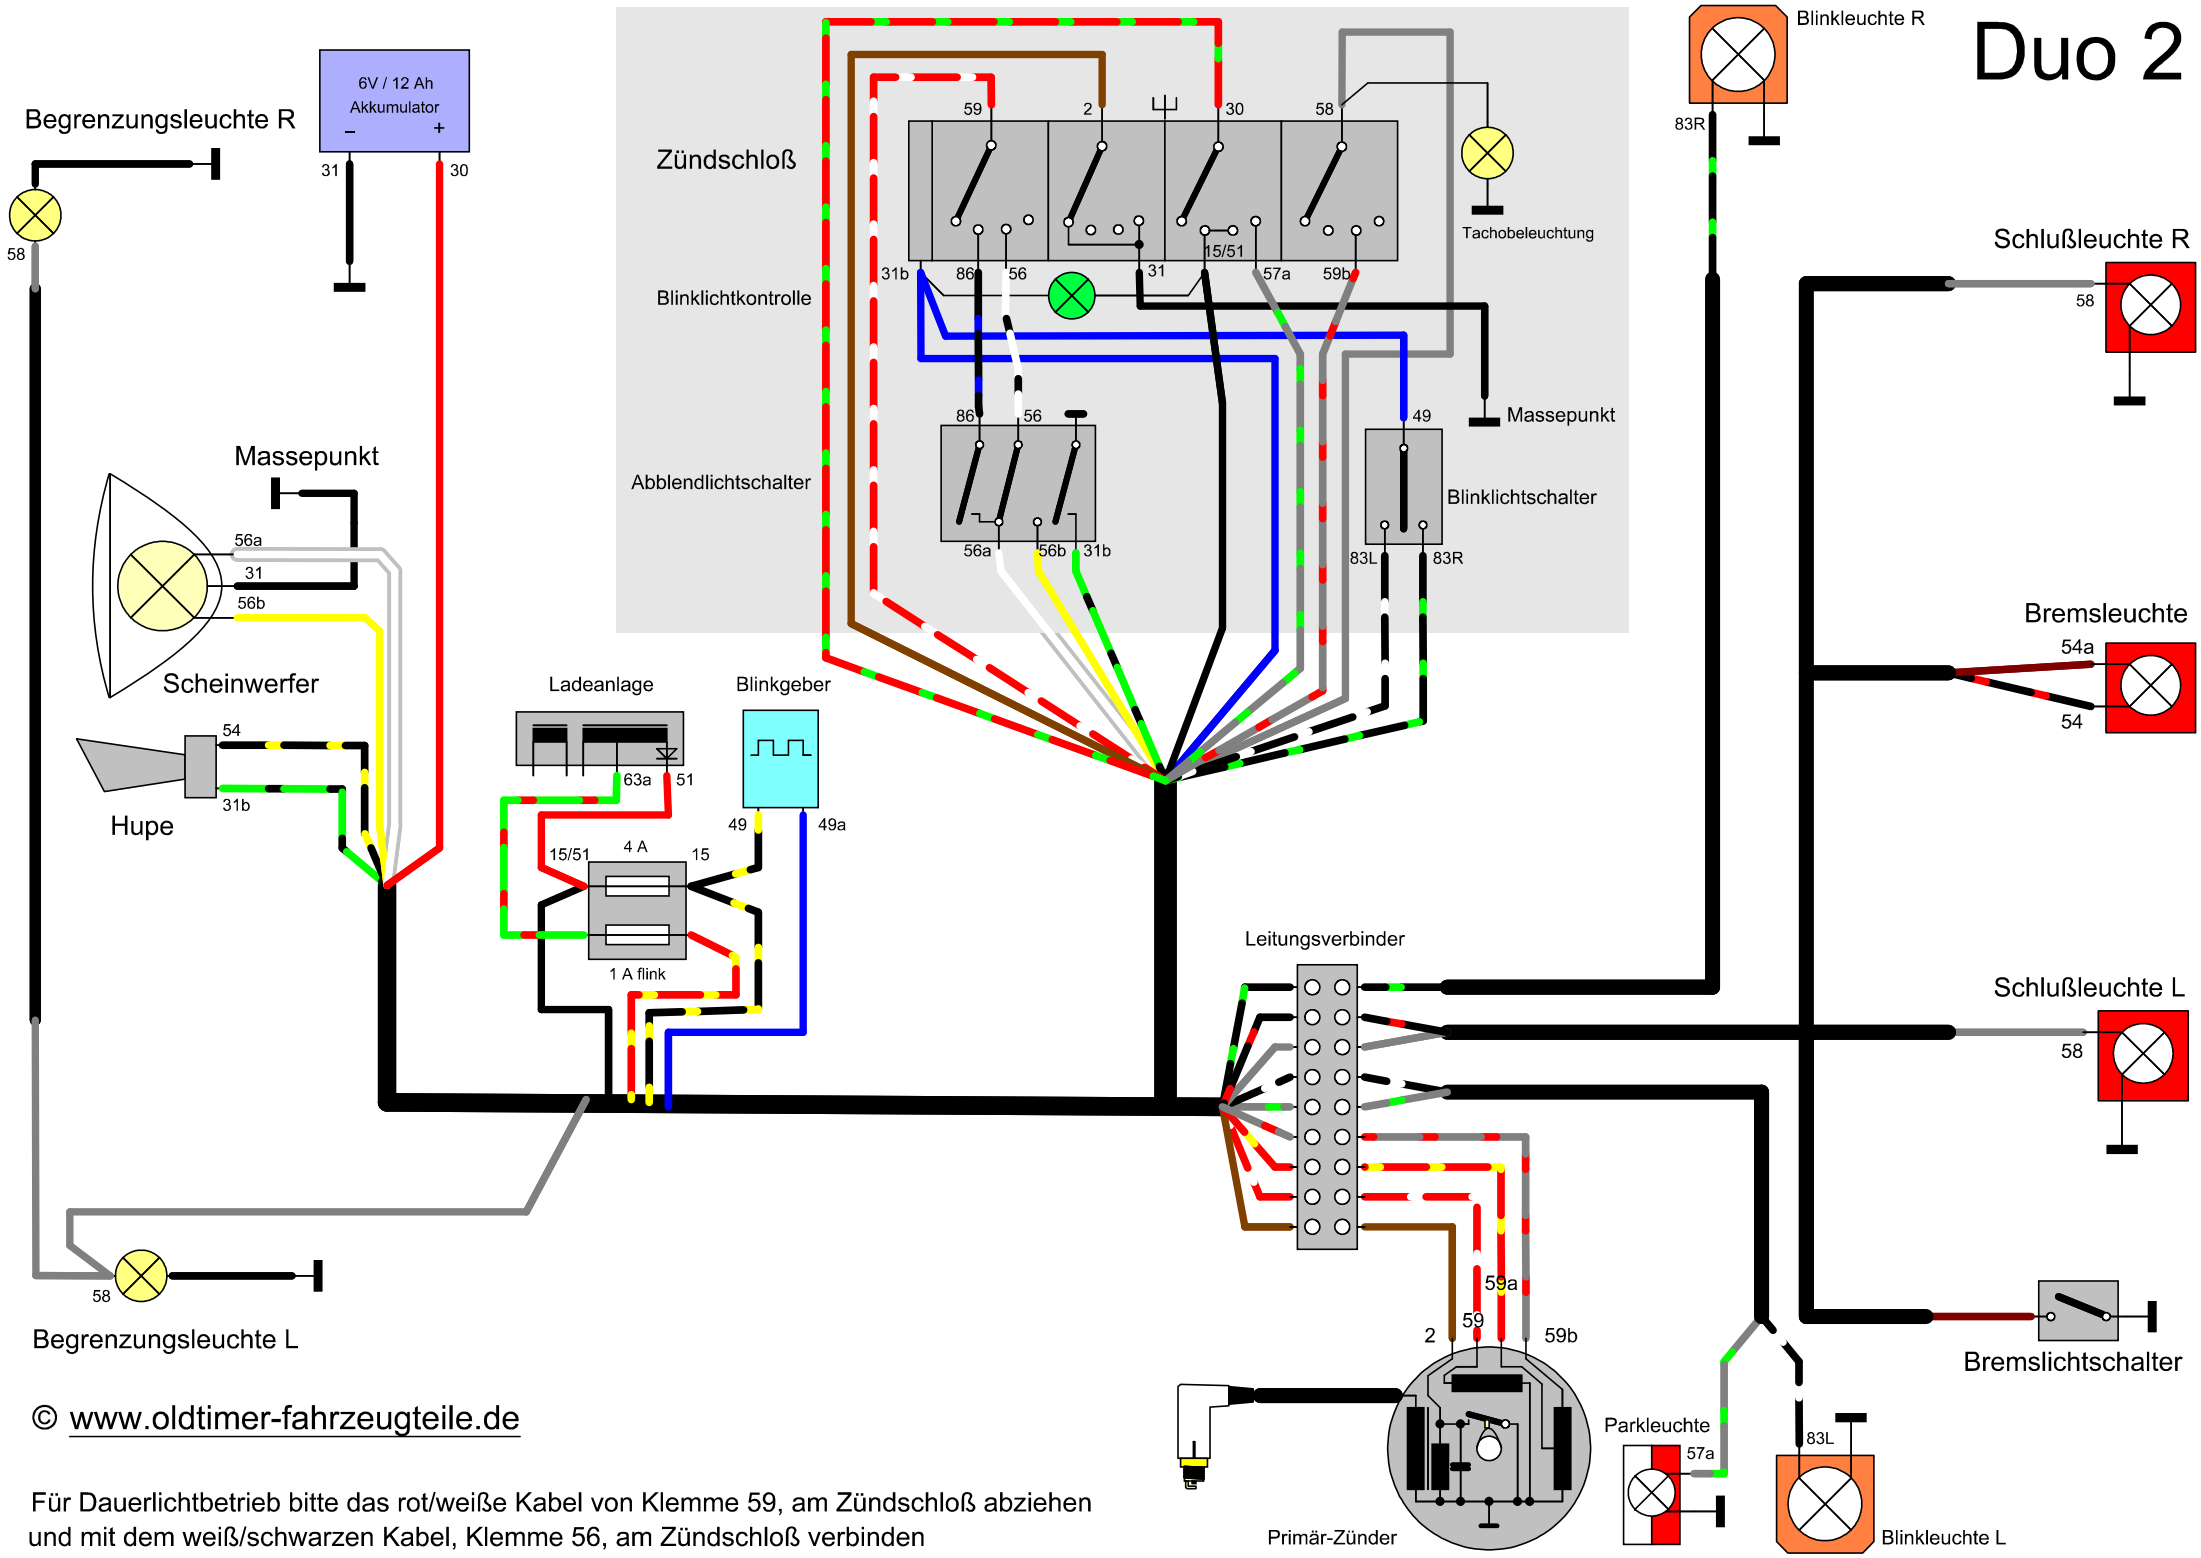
Duo 2

Blinkleuchte R
83R

Begrenzungsleuchte R
58

6V / 12 Ah
Akkumulator
–
+
31
30

Zündschloß
59
2
30
58
31b
86
56
31
15/51
57a
59b
Tachobeleuchtung

Blinklichtkontrolle

Schlußleuchte R
58

Massepunkt

Abblendlichtschalter
86
56
56a
56b
31b

49
Blinklichtschalter
83L
83R

Massepunkt
56a
31
56b
Scheinwerfer

Bremsleuchte
54a
54

Hupe
54
31b

Ladeanlage
63a
51

Blinkgeber
49
49a

15/51
4 A
15
1 A flink

Leitungsverbinder

Schlußleuchte L
58

58
Begrenzungsleuchte L

59a
2
59
59b

Bremslichtschalter

Parkleuchte
57a

83L

Blinkleuchte L

Primär-Zünder

© www.oldtimer-fahrzeugteile.de

Für Dauerlichtbetrieb bitte das rot/weiße Kabel von Klemme 59, am Zündschloß abziehen und mit dem weiß/schwarzen Kabel, Klemme 56, am Zündschloß verbinden